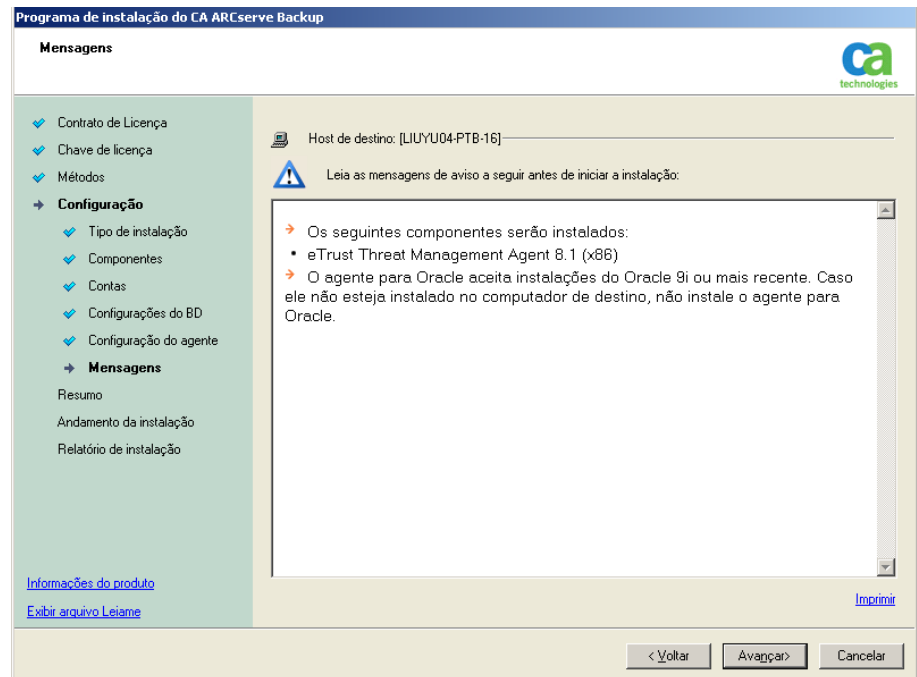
Programa de instalação do CA ARCserve Backup

Mensagens

ca technologies

Contrato de Licença
Chave de licença
Métodos
Configuração
Tipo de instalação
Componentes
Contas
Configurações do BD
Configuração do agente
Mensagens
Resumo
Andamento da instalação
Relatório de instalação

Informações do produto
Exibir arquivo Leiame

Host de destino: [LIUYU04-PTB-16]

Leia as mensagens de aviso a seguir antes de iniciar a instalação:

Os seguintes componentes serão instalados:
• eTrust Threat Management Agent 8.1 (x86)
O agente para Oracle aceita instalações do Oracle 9i ou mais recente. Caso ele não esteja instalado no computador de destino, não instale o agente para Oracle.

Imprimir

< Voltar
Avançar>
Cancelar